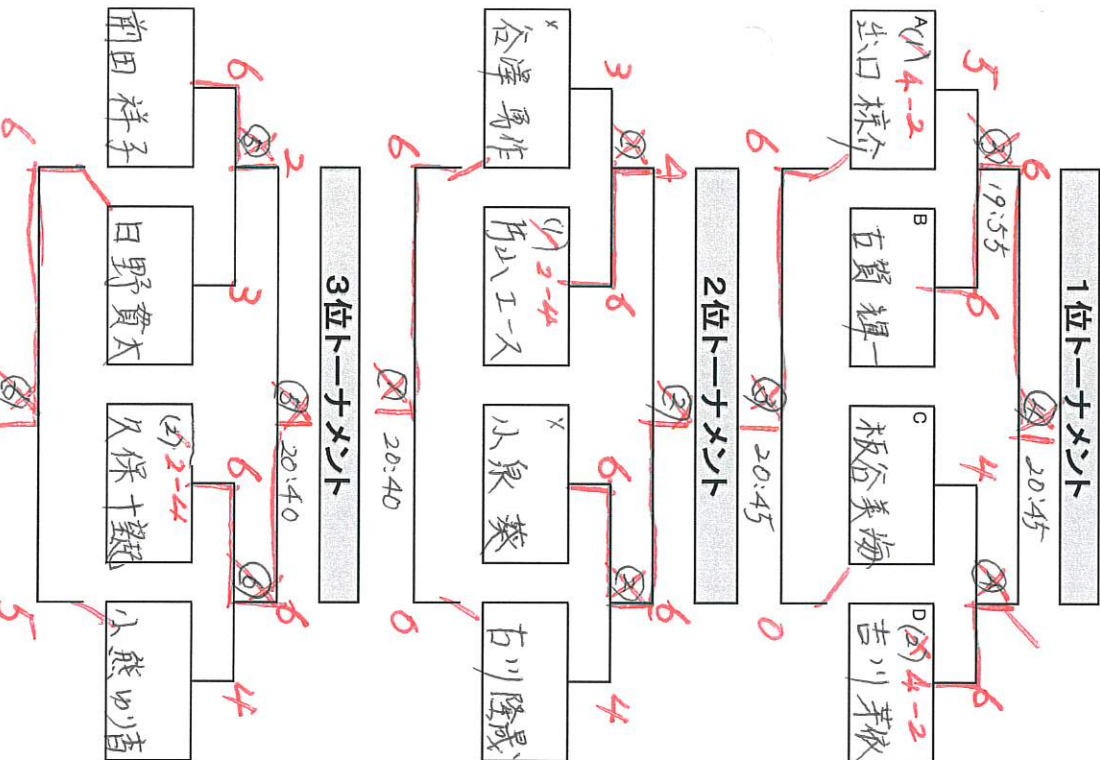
1位トーナメント

A (1) 4-2 出口 航介
B 古賀 調一
C 板谷 美栖
D (2) 4-2 吉川 栞依

5
6
6
6
4
0
6
19:55
20:45

2位トーナメント

x 谷澤 勇作
(1) 2-4 西山エース
x 小泉 葵
古川 陸晟

3
4
6
6
6
4
6
0
20:45

3位トーナメント

前田 祥子
日野 貴大
(3) 2-4 久保 十毅
小熊 ゆり香

6
2
3
6
6
4
6
5
20:40
20:40